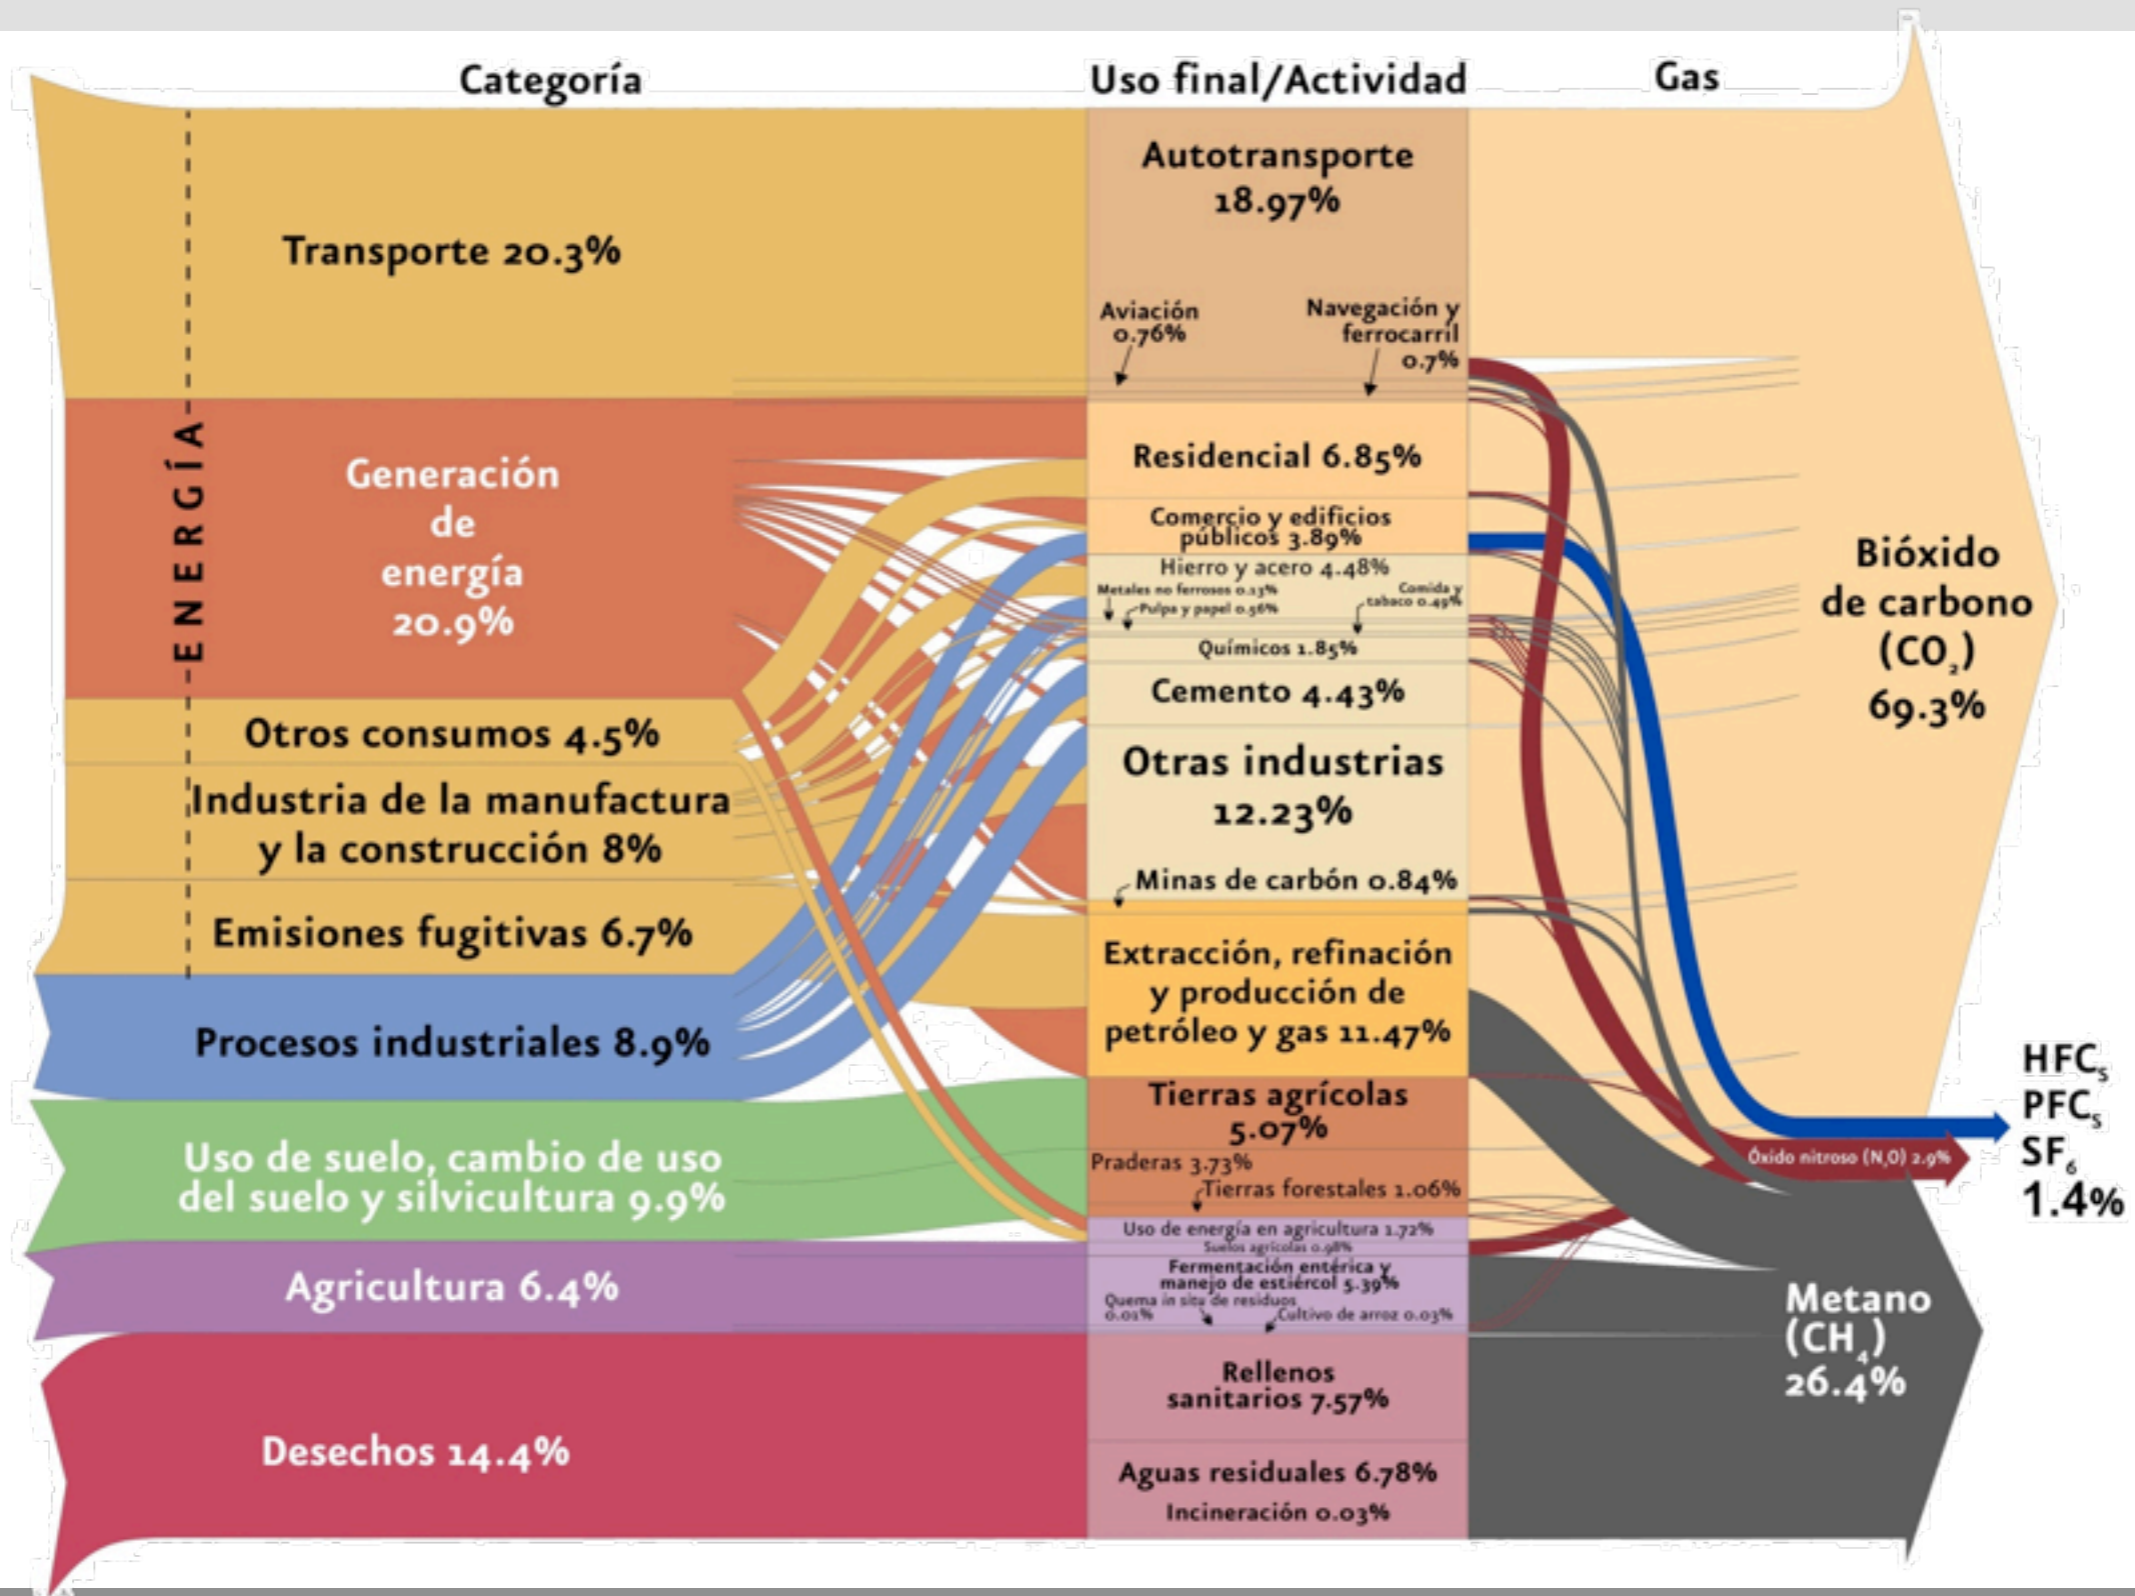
Categoría

Uso final/Actividad

Gas

ENERGÍA

Transporte 20.3%

Generación de energía 20.9%

Otros consumos 4.5%

Industria de la manufactura y la construcción 8%

Emisiones fugitivas 6.7%

Procesos industriales 8.9%

Uso de suelo, cambio de uso del suelo y silvicultura 9.9%

Agricultura 6.4%

Desechos 14.4%

Autotransporte 18.97%

Aviación 0.76%

Navegación y ferrocarril 0.7%

Residencial 6.85%

Comercio y edificios públicos 3.89%

Hierro y acero 4.48%

Metales no ferrosos 0.13%

Pulpa y papel 0.56%

Comida y tabaco 0.49%

Químicos 1.85%

Cemento 4.43%

Otras industrias 12.23%

Minas de carbón 0.84%

Extracción, refinación y producción de petróleo y gas 11.47%

Tierras agrícolas 5.07%

Praderas 3.73%

Tierras forestales 1.06%

Uso de energía en agricultura 1.72%

Suelos agrícolas 0.98%

Fermentación entérica y manejo de estiércol 5.39%

Quema in situ de residuos 0.01%

Cultivo de arroz 0.03%

Rellenos sanitarios 7.57%

Aguas residuales 6.78%

Incineración 0.03%

Bióxido de carbono ($CO_2$) 69.3%

Óxido nitroso ($N_2O$) 2.9%

$HFC_s$
$PFC_s$
$SF_6$
1.4%

Metano ($CH_4$) 26.4%